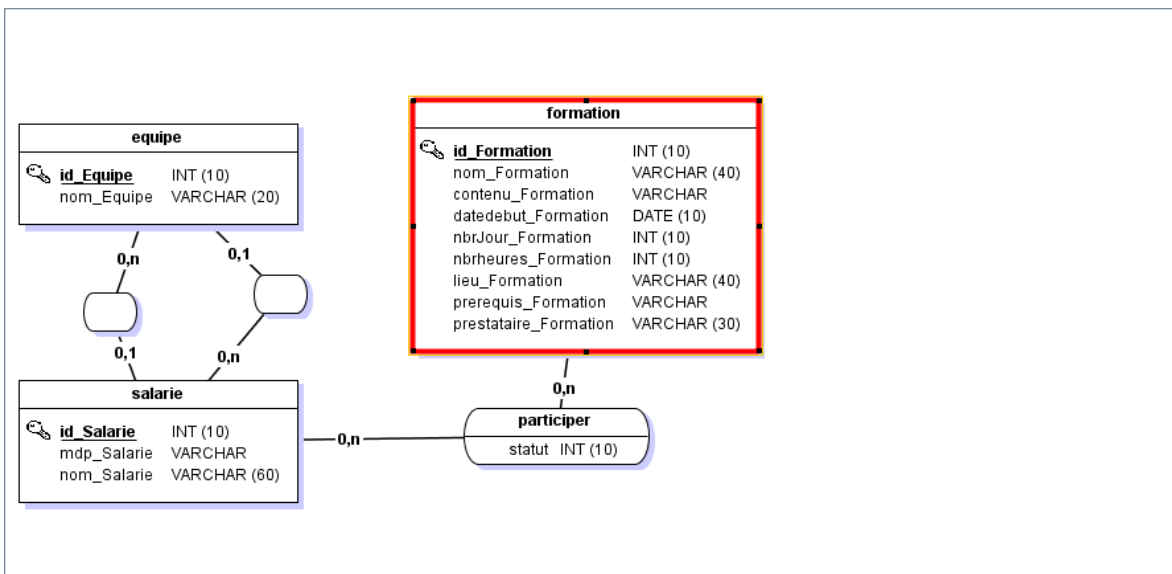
equipe

id_Equipe INT (10)
nom_Equipe VARCHAR (20)

formation

id_Formation INT (10)
nom_Formation VARCHAR (40)
contenu_Formation VARCHAR
datedebut_Formation DATE (10)
nbrJour_Formation INT (10)
nbrheures_Formation INT (10)
lieu_Formation VARCHAR (40)
prerequis_Formation VARCHAR
prestataire_Formation VARCHAR (30)

0,n

0,1

0,1

0,n

0,n

salarie

id_Salarie INT (10)
mdp_Salarie VARCHAR
nom_Salarie VARCHAR (60)

0,n

participer

statut INT (10)